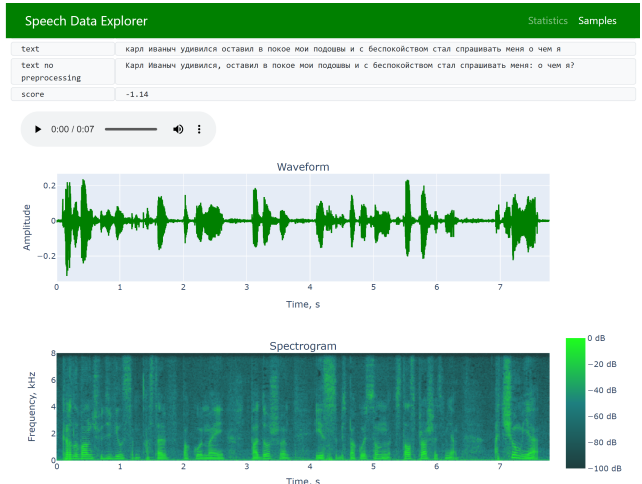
Speech Data Explorer

Statistics Samples

| text | карл иваныч удивился оставил в покое мои подошвы и с беспокойством стал спрашивать меня о чем я |
|---|---|
| text no preprocessing | Карл Иваныч удивился, оставил в покое мои подошвы и с беспокойством стал спрашивать меня: о чем я? |
| score | -1.14 |

0:00 / 0:07

Waveform

Amplitude

0.2
0
−0.2

0 1 2 3 4 5 6 7

Time, s

Spectrogram

Frequency, kHz

8
6
4
2
0

0 1 2 3 4 5 6 7

Time, s

0 dB
−20 dB
−40 dB
−60 dB
−80 dB
−100 dB